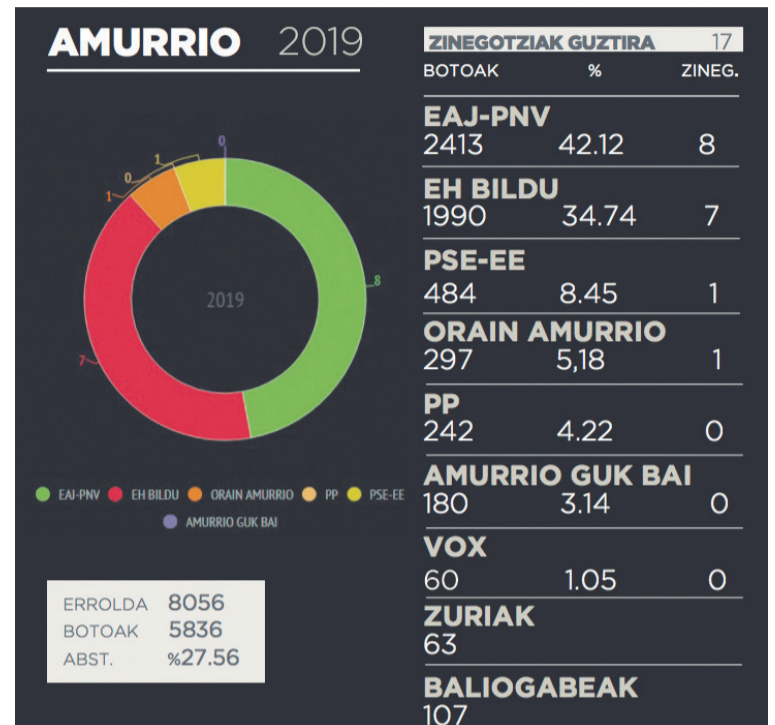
AMURRIO 2019

0
1
0
1
8
7
2019

EAJ-PNV EH BILDU ORAIN AMURRIO PP PSE-EE
AMURRIO GUK BAI

| ERROLDA | 8056 |
|---|---|
| BOTOAK | 5836 |
| ABST. | %27.56 |

ZINEGOTZIAK GUZTIRA 17

| BOTOAK | % | ZINEG. |
|---|---|---|
| **EAJ-PNV** | | |
| 2413 | 42.12 | 8 |
| **EH BILDU** | | |
| 1990 | 34.74 | 7 |
| **PSE-EE** | | |
| 484 | 8.45 | 1 |
| **ORAIN AMURRIO** | | |
| 297 | 5,18 | 1 |
| **PP** | | |
| 242 | 4.22 | 0 |
| **AMURRIO GUK BAI** | | |
| 180 | 3.14 | 0 |
| **VOX** | | |
| 60 | 1.05 | 0 |
| **ZURIAK** | | |
| 63 | | |
| **BALIOGABEAK** | | |
| 107 | | |